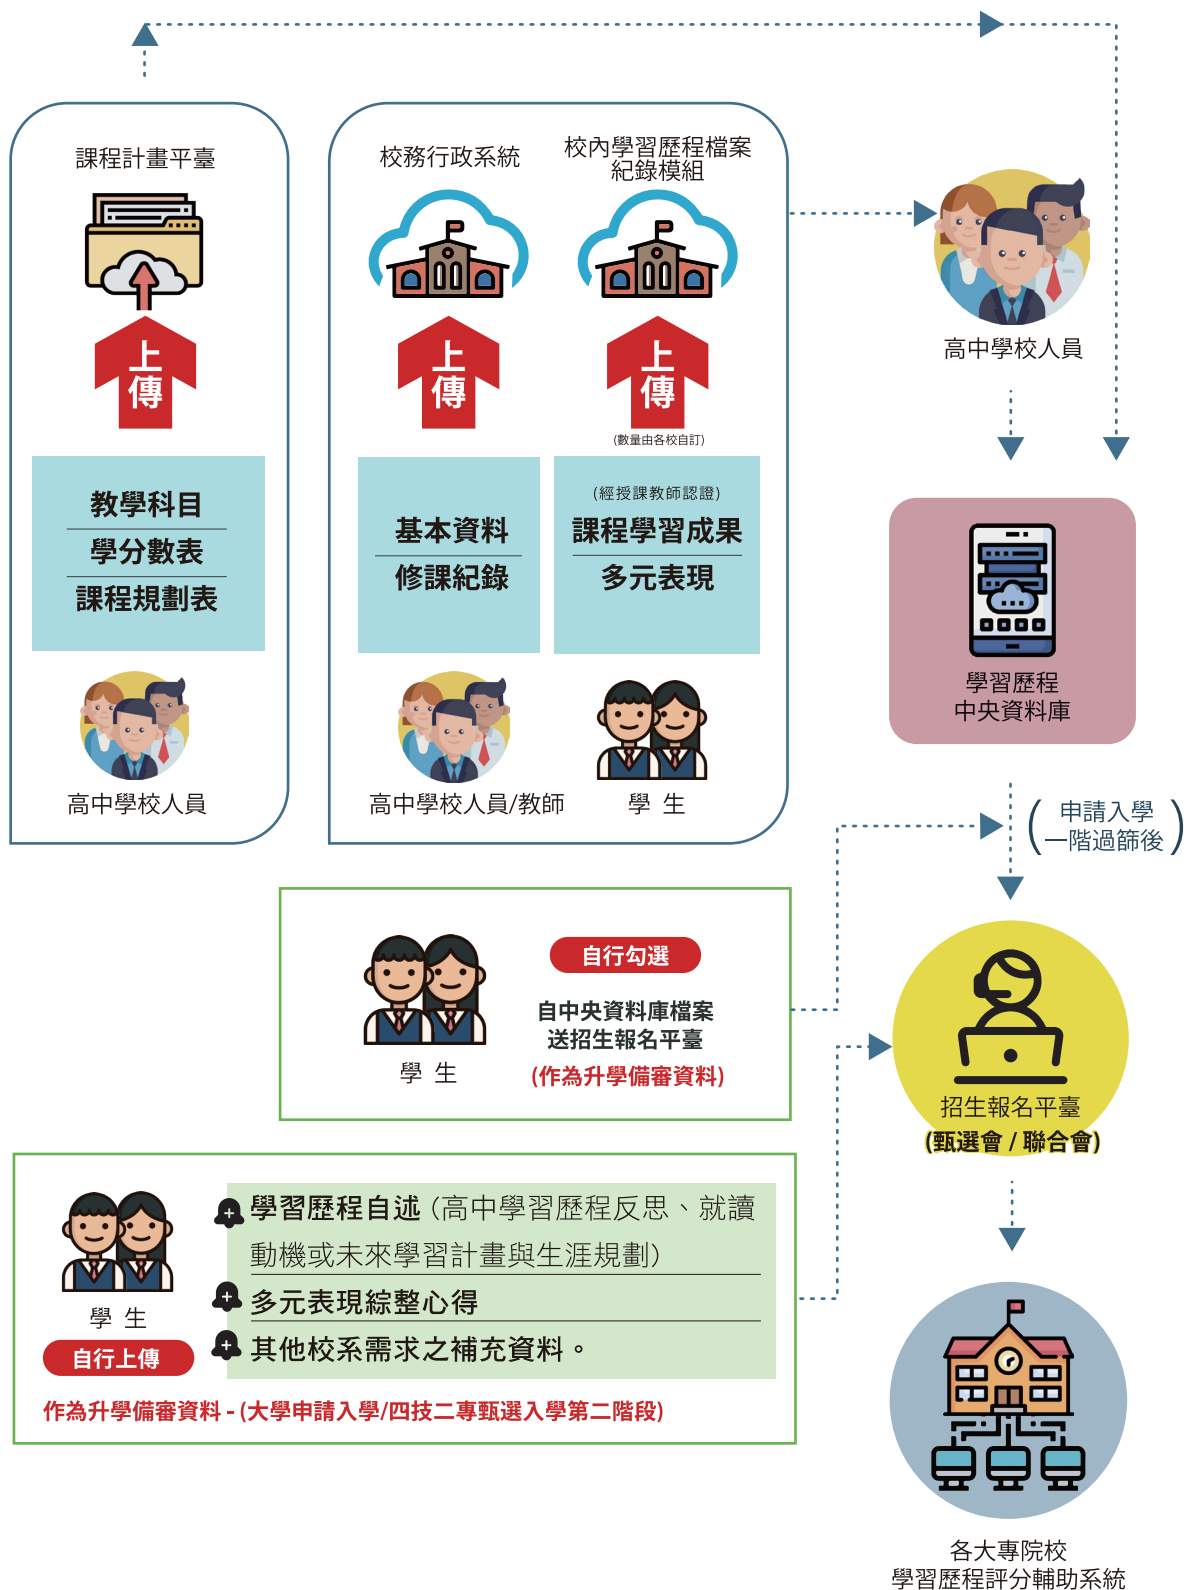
課程計畫平臺

上傳

教學科目
學分數表
課程規劃表

高中學校人員

校務行政系統

校內學習歷程檔案紀錄模組

上傳

上傳

(數量由各校自訂)

基本資料
修課紀錄

(經授課教師認證)
課程學習成果
多元表現

高中學校人員/教師

學 生

高中學校人員

學習歷程
中央資料庫

申請入學
一階過篩後

學 生

自行勾選

自中央資料庫檔案
送招生報名平臺
(作為升學備審資料)

招生報名平臺
(甄選會 / 聯合會)

學 生

自行上傳

學習歷程自述(高中學習歷程反思、就讀動機或未來學習計畫與生涯規劃)
多元表現綜整心得
其他校系需求之補充資料。

作為升學備審資料 - (大學申請入學/四技二專甄選入學第二階段)

各大專院校
學習歷程評分輔助系統